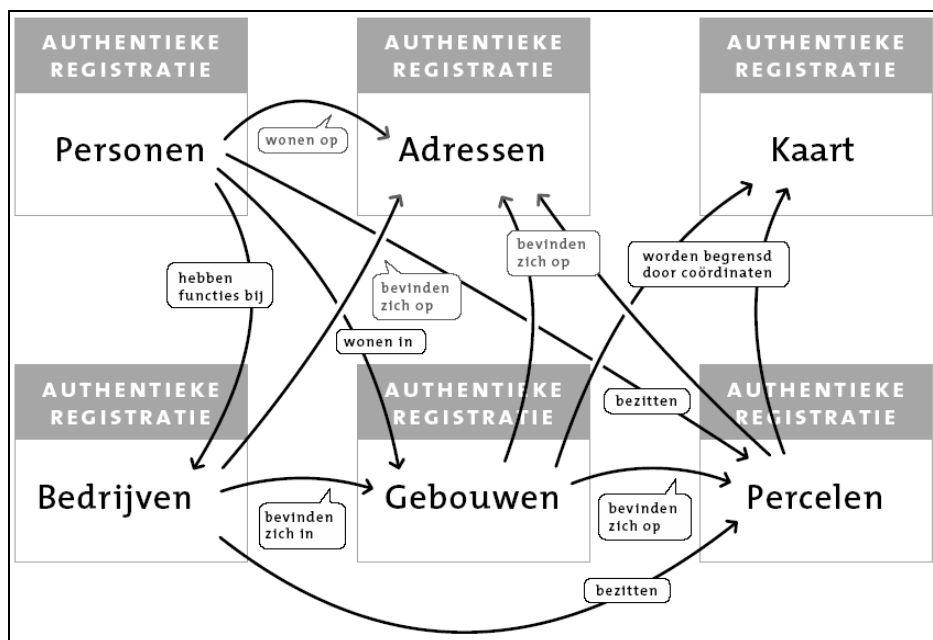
AUTHENTIEKE REGISTRATIE
Personen

AUTHENTIEKE REGISTRATIE
Adressen

AUTHENTIEKE REGISTRATIE
Kaart

wonen op

hebben functies bij

bevinden zich op

wonen in

bevinden zich op

worden begrensd door coördinaten

bezitten

AUTHENTIEKE REGISTRATIE
Bedrijven

AUTHENTIEKE REGISTRATIE
Gebouwen

AUTHENTIEKE REGISTRATIE
Percelen

bevinden zich in

bevinden zich op

bezitten